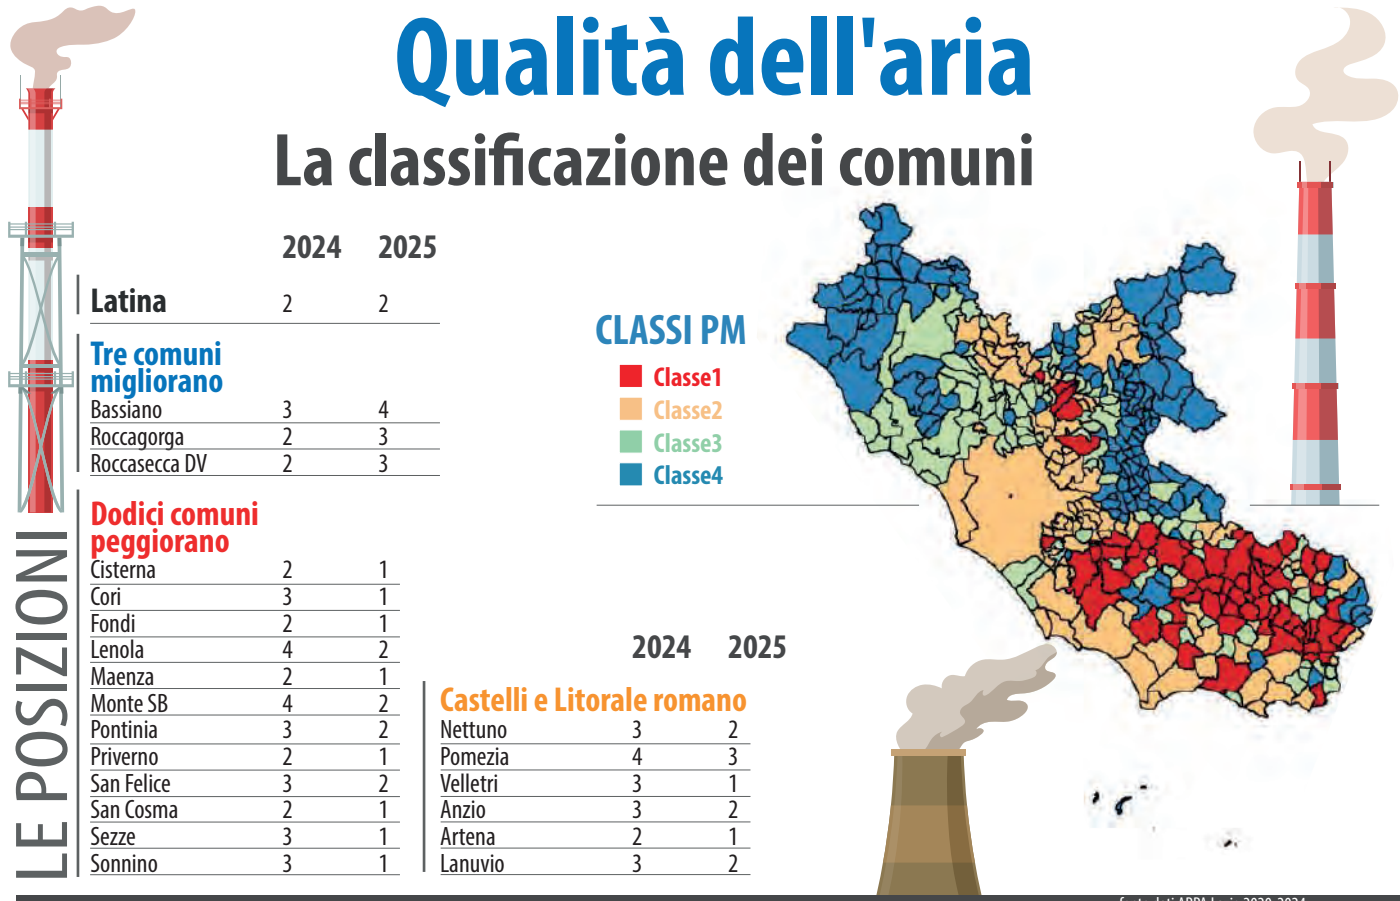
Qualità dell'aria

La classificazione dei comuni

LE POSIZIONI

| | 2024 | 2025 |
|---|---|---|
| Latina | 2 | 2 |

Tre comuni migliorano

| | | |
|---|---|---|
| Bassiano | 3 | 4 |
| Roccagorga | 2 | 3 |
| Roccasecca DV | 2 | 3 |

Dodici comuni peggiorano

| | | |
|---|---|---|
| Cisterna | 2 | 1 |
| Cori | 3 | 1 |
| Fondi | 2 | 1 |
| Lenola | 4 | 2 |
| Maenza | 2 | 1 |
| Monte SB | 4 | 2 |
| Pontinia | 3 | 2 |
| Priverno | 2 | 1 |
| San Felice | 3 | 2 |
| San Cosma | 2 | 1 |
| Sezze | 3 | 1 |
| Sonnino | 3 | 1 |

CLASSI PM
Classe1
Classe2
Classe3
Classe4

Castelli e Litorale romano

| | 2024 | 2025 |
|---|---|---|
| Nettuno | 3 | 2 |
| Pomezia | 4 | 3 |
| Velletri | 3 | 1 |
| Anzio | 3 | 2 |
| Artena | 2 | 1 |
| Lanuvio | 3 | 2 |

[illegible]